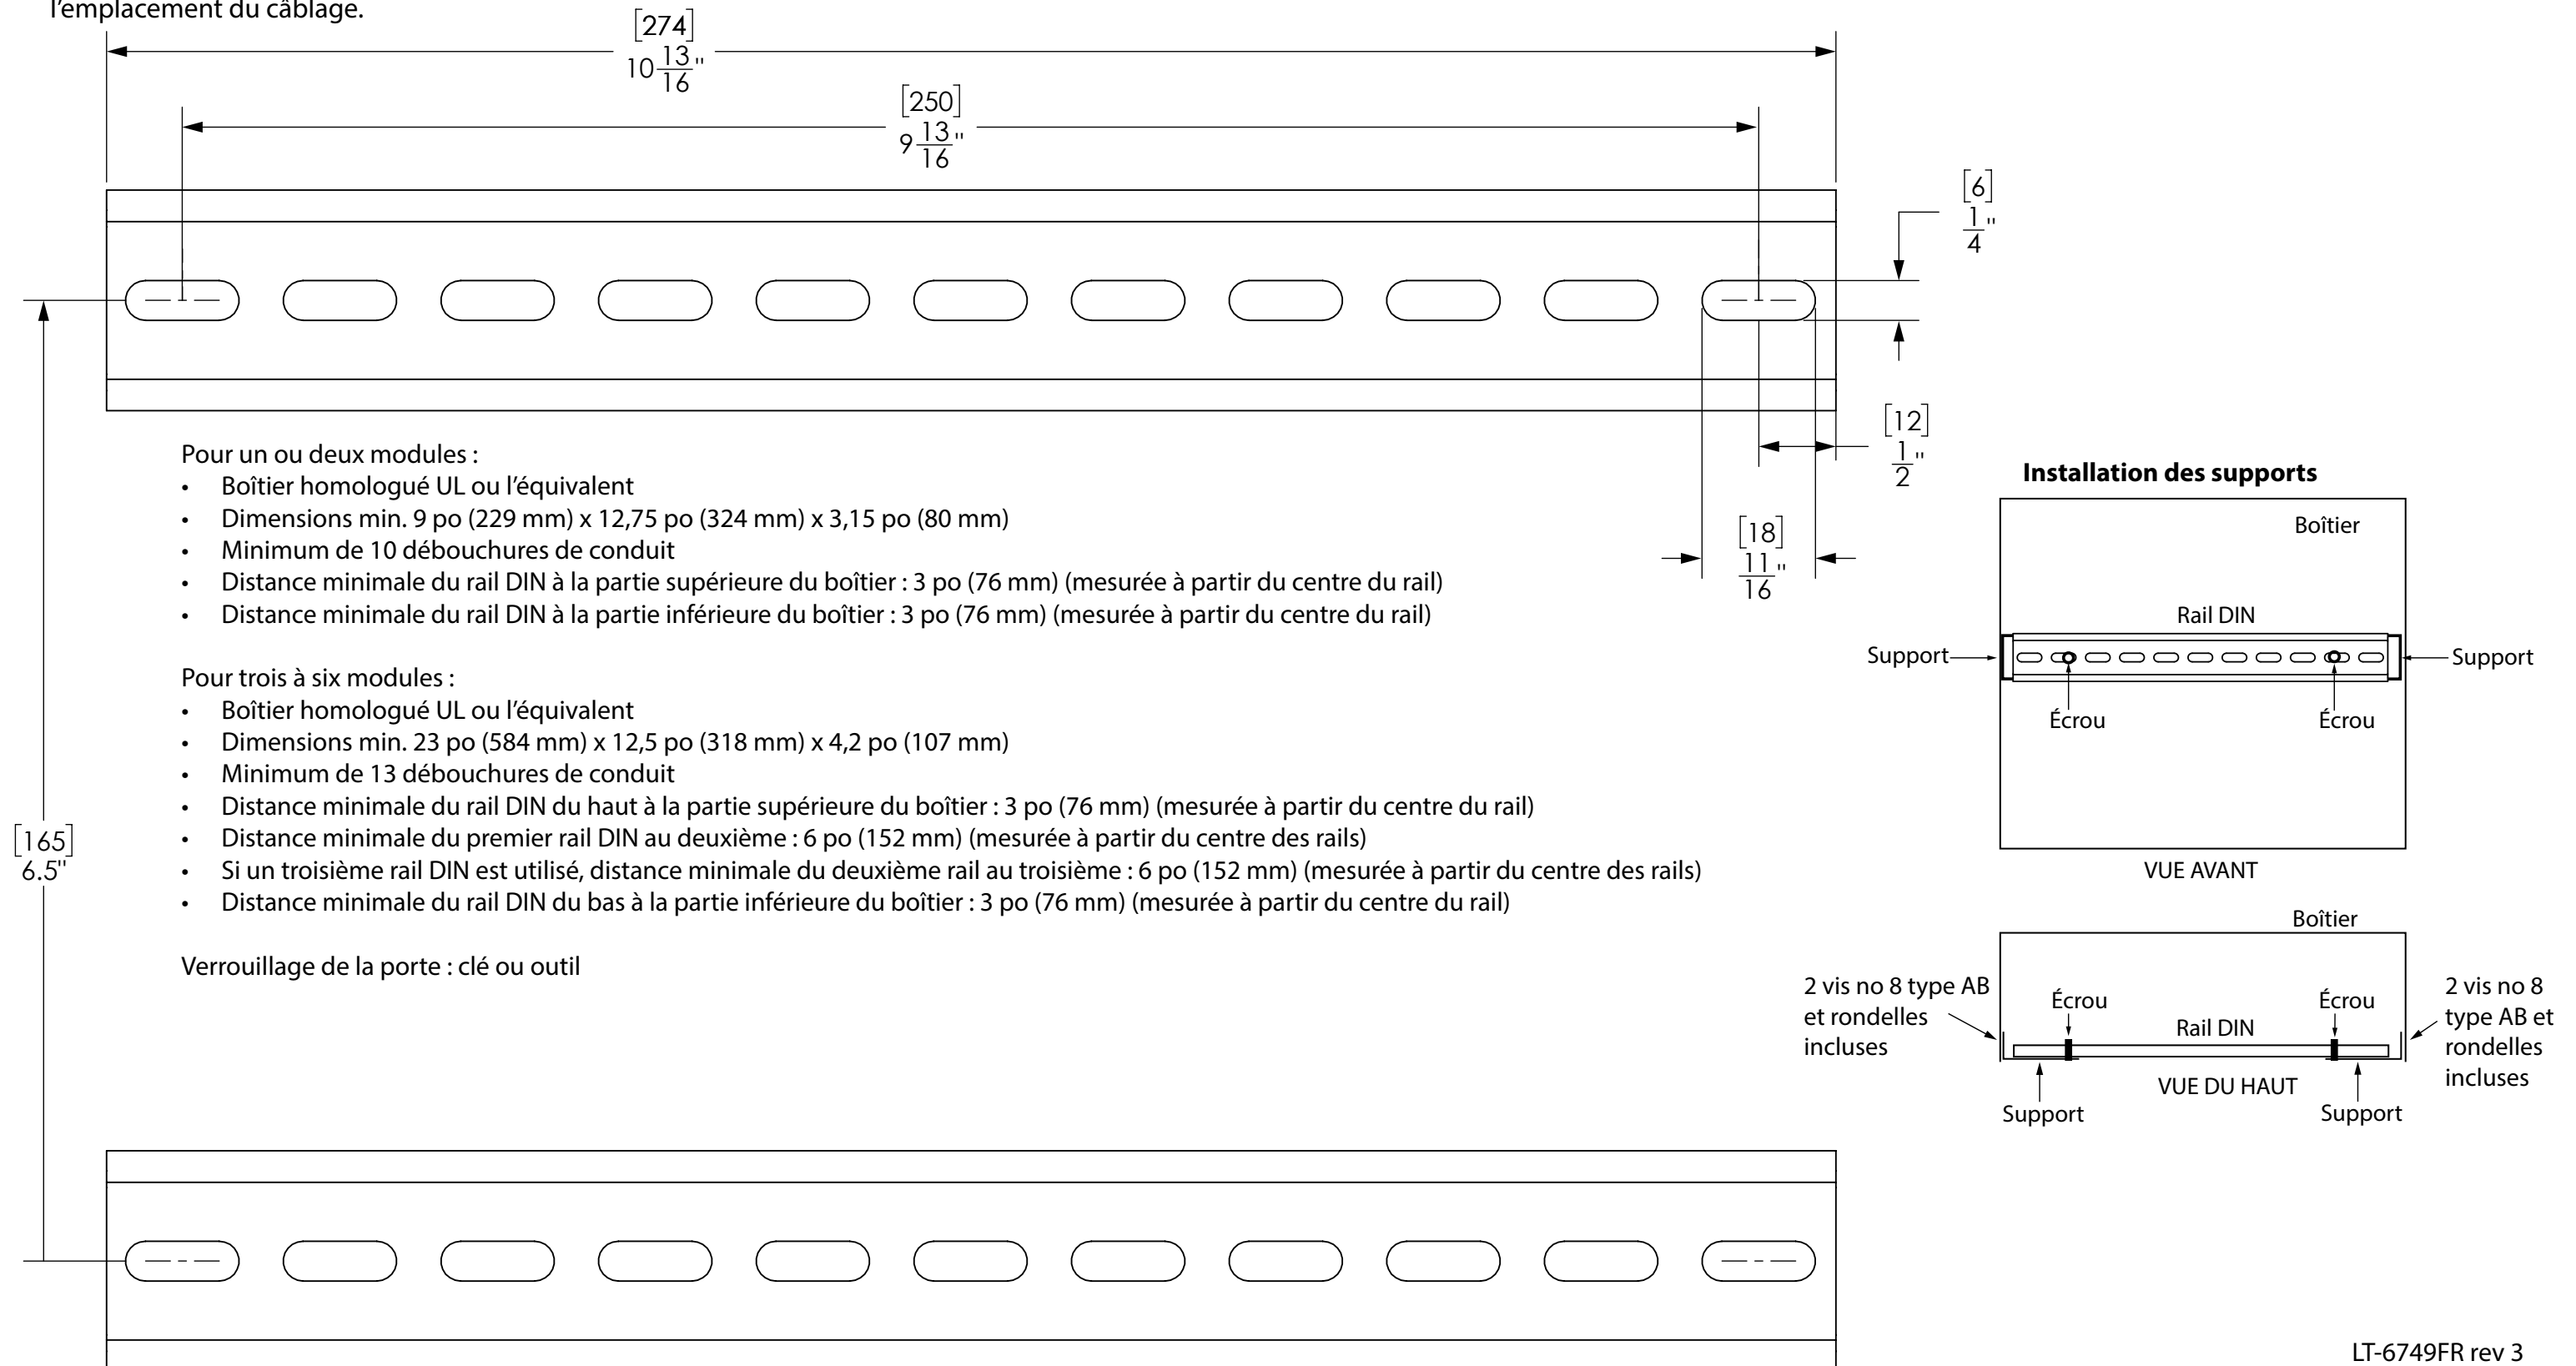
l'emplacement du câblage.

[274]
$10\frac{13}{16}$"

[250]
$9\frac{13}{16}$"

[6]
$\frac{1}{4}$"

[12]
$\frac{1}{2}$"

[18]
$\frac{11}{16}$"

Pour un ou deux modules :
• Boîtier homologué UL ou l'équivalent
• Dimensions min. 9 po (229 mm) x 12,75 po (324 mm) x 3,15 po (80 mm)
• Minimum de 10 débouchures de conduit
• Distance minimale du rail DIN à la partie supérieure du boîtier : 3 po (76 mm) (mesurée à partir du centre du rail)
• Distance minimale du rail DIN à la partie inférieure du boîtier : 3 po (76 mm) (mesurée à partir du centre du rail)

Pour trois à six modules :
• Boîtier homologué UL ou l'équivalent
• Dimensions min. 23 po (584 mm) x 12,5 po (318 mm) x 4,2 po (107 mm)
• Minimum de 13 débouchures de conduit
• Distance minimale du rail DIN du haut à la partie supérieure du boîtier : 3 po (76 mm) (mesurée à partir du centre du rail)
• Distance minimale du premier rail DIN au deuxième : 6 po (152 mm) (mesurée à partir du centre des rails)
• Si un troisième rail DIN est utilisé, distance minimale du deuxième rail au troisième : 6 po (152 mm) (mesurée à partir du centre des rails)
• Distance minimale du rail DIN du bas à la partie inférieure du boîtier : 3 po (76 mm) (mesurée à partir du centre du rail)

Verrouillage de la porte : clé ou outil

[165]
6.5"

Installation des supports
Boîtier
Rail DIN
Support
Support
Écrou
Écrou
VUE AVANT

Boîtier
2 vis no 8 type AB et rondelles incluses
Écrou
Rail DIN
Écrou
2 vis no 8 type AB et rondelles incluses
VUE DU HAUT
Support
Support

LT-6749FR rev 3